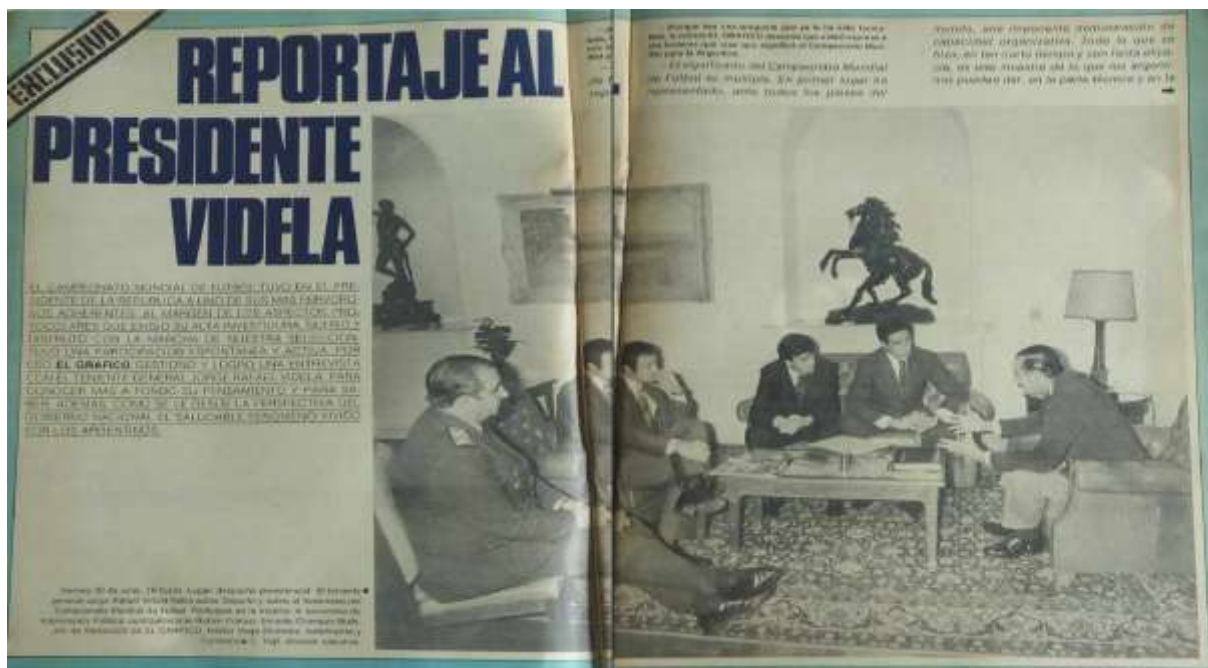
EXCLUSIVO

REPORTAJE AL PRESIDENTE VIDELA

EL CAMPEONATO MUNDIAL DE FUTBOL TUVO EN EL PRESIDENTE DE LA REPUBLICA A UNO DE SUS MAS FERVOROSOS ADHERENTES. AL MARGEN DE LOS ASPECTOS PROTOCOLARES QUE EXIGIO SU ALTA INVESTIDURA, SUFRIO Y DISFRUTO CON LA MARCHA DE NUESTRA SELECCION. TUVO UNA PARTICIPACION ESPONTANEA Y ACTIVA. POR ESO **EL GRAFICO** GESTIONO Y LOGRO UNA ENTREVISTA CON EL TENIENTE GENERAL JORGE RAFAEL VIDELA PARA CONOCER MAS A FONDO SU PENSAMIENTO Y PARA SABER, ADEMAS, COMO SE VE DESDE LA PERSPECTIVA DEL GOBIERNO NACIONAL EL SALUDABLE FENOMENO VIVIDO POR LOS ARGENTINOS.

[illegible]

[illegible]

—El significado del Campeonato Mundial de Fútbol es múltiple. En primer lugar ha representado, ante todos los países del mundo, una importante demostración de capacidad organizativa. Todo lo que se hizo, en tan corto tiempo y con tanta eficacia, es una muestra de lo que los argentinos pueden dar, en la parte técnica y en la